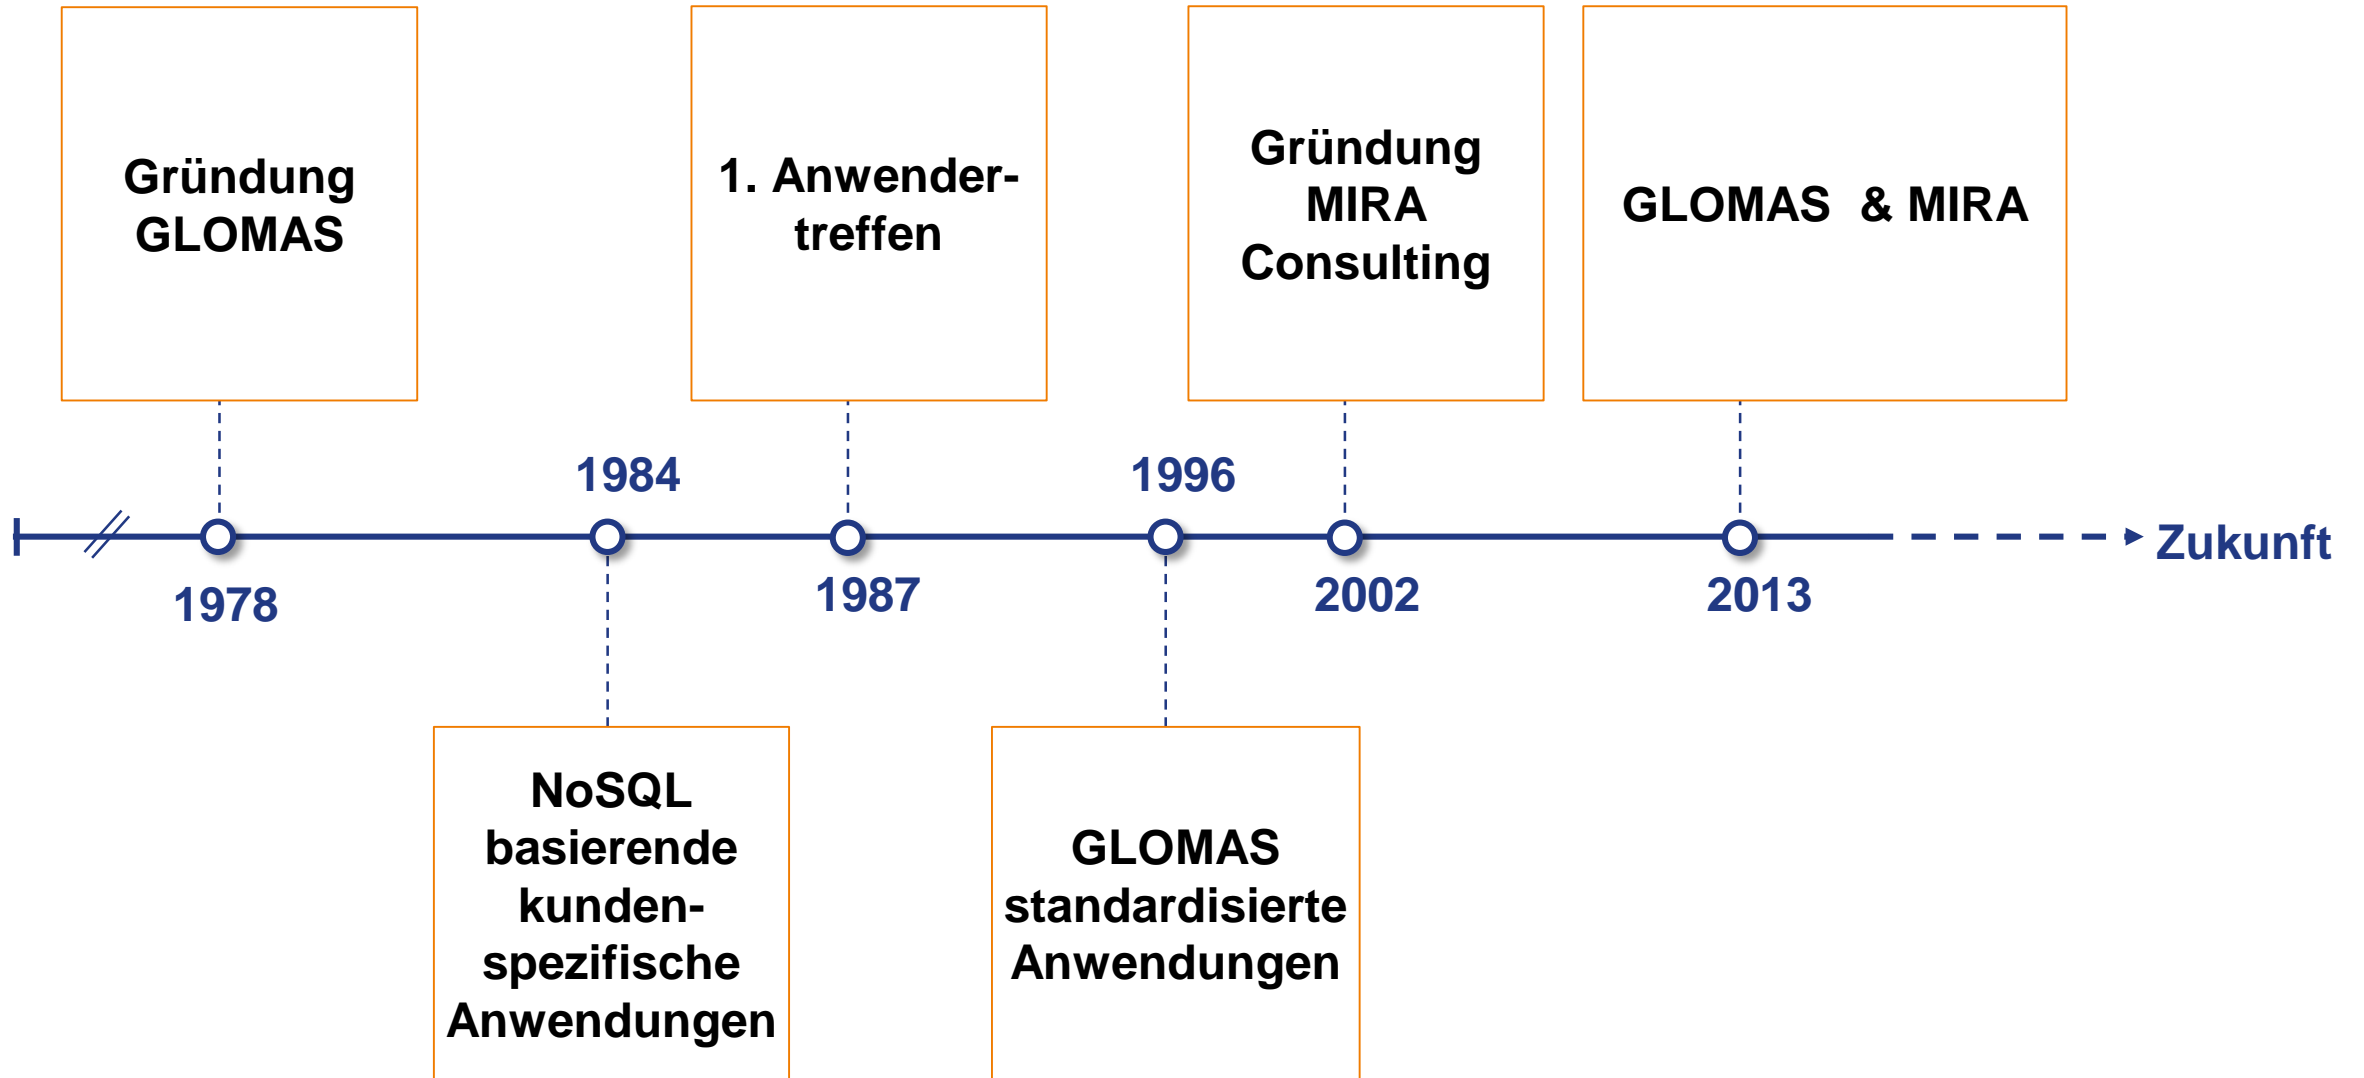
Gründung GLOMAS

1. Anwendertreffen

Gründung MIRA Consulting

GLOMAS & MIRA

1984

1996

Zukunft

1978

1987

2002

2013

NoSQL basierende kundenspezifische Anwendungen

GLOMAS standardisierte Anwendungen